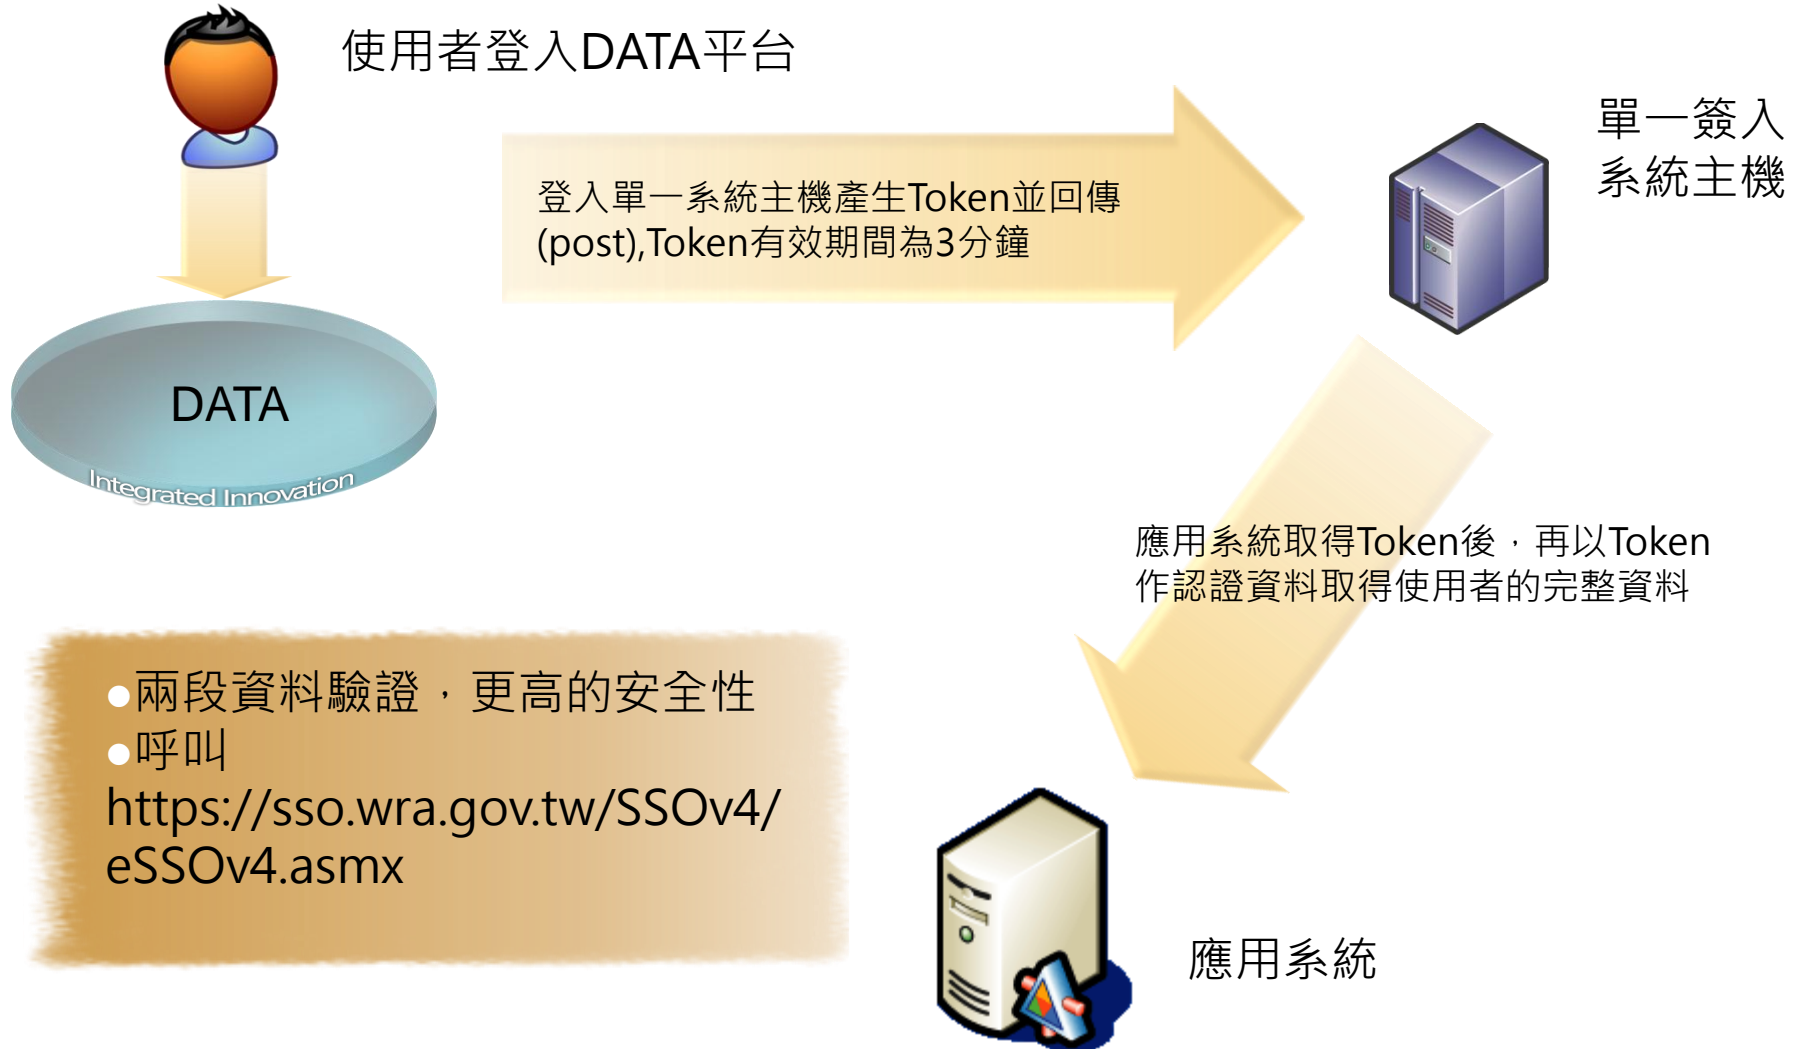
使用者登入DATA平台

DATA

Integrated Innovation

登入單一系統主機產生Token並回傳(post),Token有效期間為3分鐘

單一簽入
系統主機

應用系統取得Token後，再以Token作認證資料取得使用者的完整資料

●兩段資料驗證，更高的安全性
●呼叫
https://sso.wra.gov.tw/SSOv4/eSSOv4.asmx

應用系統